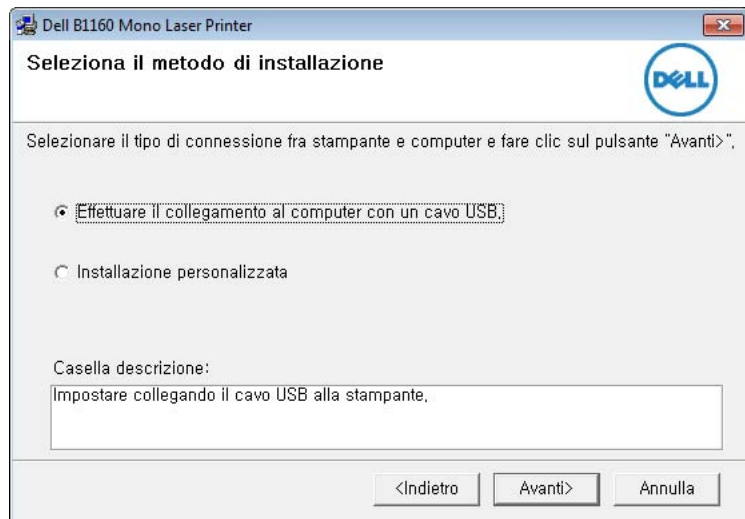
Dell B1160 Mono Laser Printer

Seleziona il metodo di installazione

DELL

Selezionare il tipo di connessione fra stampante e computer e fare clic sul pulsante "Avanti>".

Effettuare il collegamento al computer con un cavo USB.

Installazione personalizzata

Casella descrizione:

Impostare collegando il cavo USB alla stampante.

<Indietro

Avanti>

Annulla